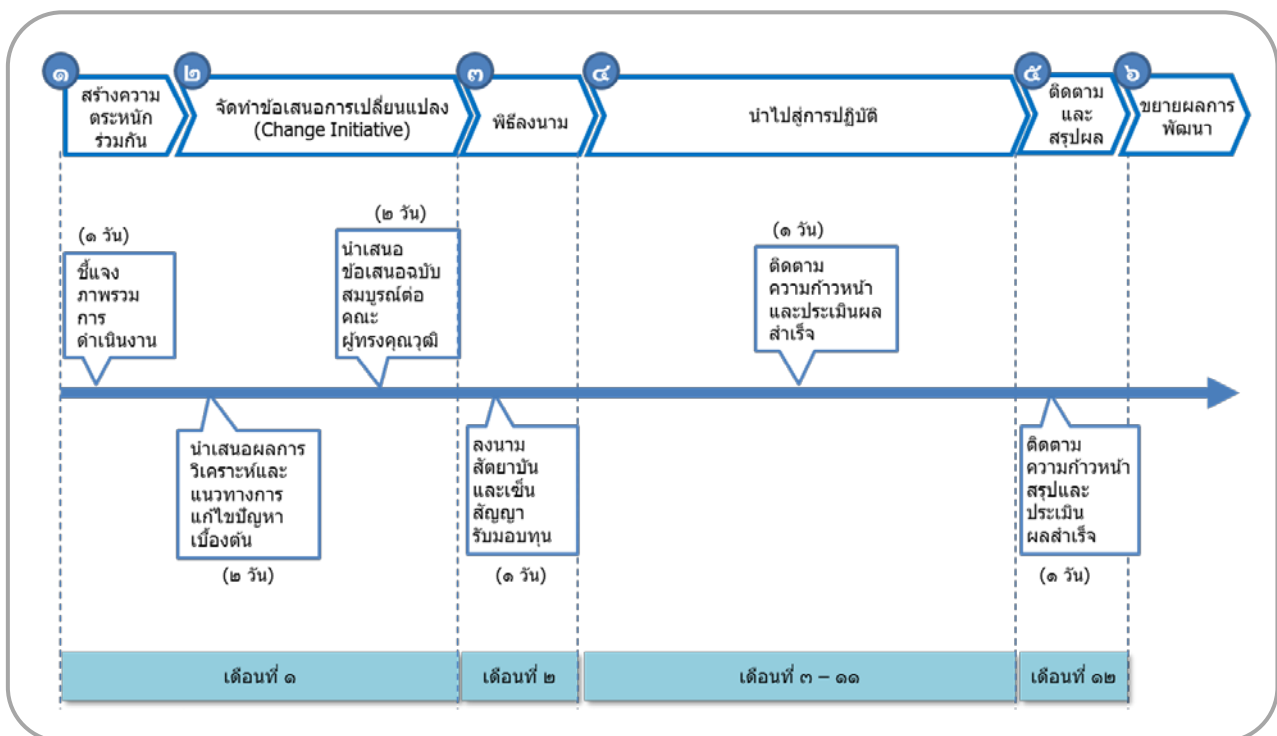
๑ สร้างความตระหนักร่วมกัน

๒ จัดทำข้อเสนอการเปลี่ยนแปลง (Change Initiative)

๓ พิธีลงนาม

๔ นำไปสู่การปฏิบัติ

๕ ติดตามและสรุปผล

๖ ขยายผลการพัฒนา

(๑ วัน)
ชี้แจงภาพรวมการดำเนินงาน

(๒ วัน)
นำเสนอข้อเสนอฉบับสมบูรณ์ต่อคณะผู้ทรงคุณวุฒิ

(๑ วัน)
ติดตามความก้าวหน้าและประเมินผลสำเร็จ

นำเสนอผลการวิเคราะห์และแนวทางการแก้ไขปัญหาเบื้องต้น
(๒ วัน)

ลงนามสัตยาบันและเซ็นสัญญารับมอบทุน
(๑ วัน)

ติดตามความก้าวหน้าสรุปและประเมินผลสำเร็จ
(๑ วัน)

| เดือนที่ ๑ | เดือนที่ ๒ | เดือนที่ ๓ – ๑๑ | เดือนที่ ๑๒ |